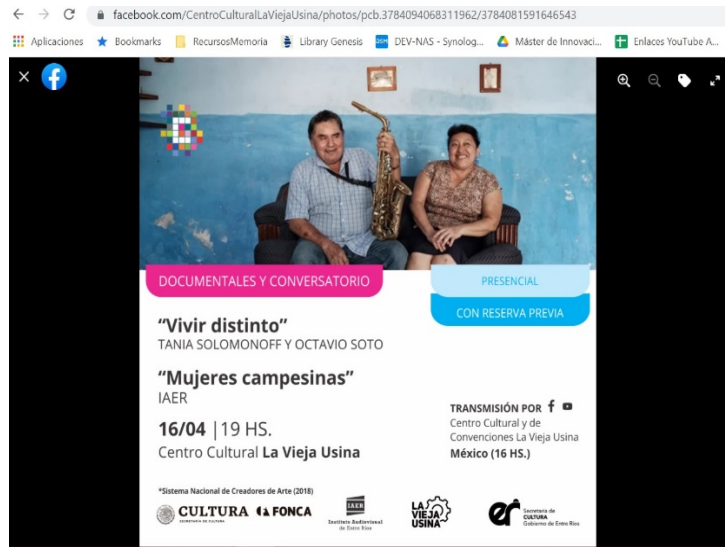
facebook.com/CentroCulturalLaViejaUsina/photos/pcb.3784094068311962/3784081591646543

Aplicaciones Bookmarks RecursosMemoria Library Genesis DEV-NAS - Synolog... Máster de Innovaci... Enlaces YouTube A...

DOCUMENTALES Y CONVERSATORIO

PRESENCIAL

CON RESERVA PREVIA

"Vivir distinto"
TANIA SOLOMONOFF Y OCTAVIO SOTO

"Mujeres campesinas"
IAER

16/04 | 19 HS.
Centro Cultural La Vieja Usina

TRANSMISIÓN POR
Centro Cultural y de Convenciones La Vieja Usina
México (16 HS.)

*Sistema Nacional de Creadores de Arte (2018)

CULTURA SECRETARÍA DE CULTURA FONCA

IAER Instituto Audiovisual de Entre Ríos

LA VIEJA USINA

Secretaría de CULTURA Gobierno de Entre Ríos